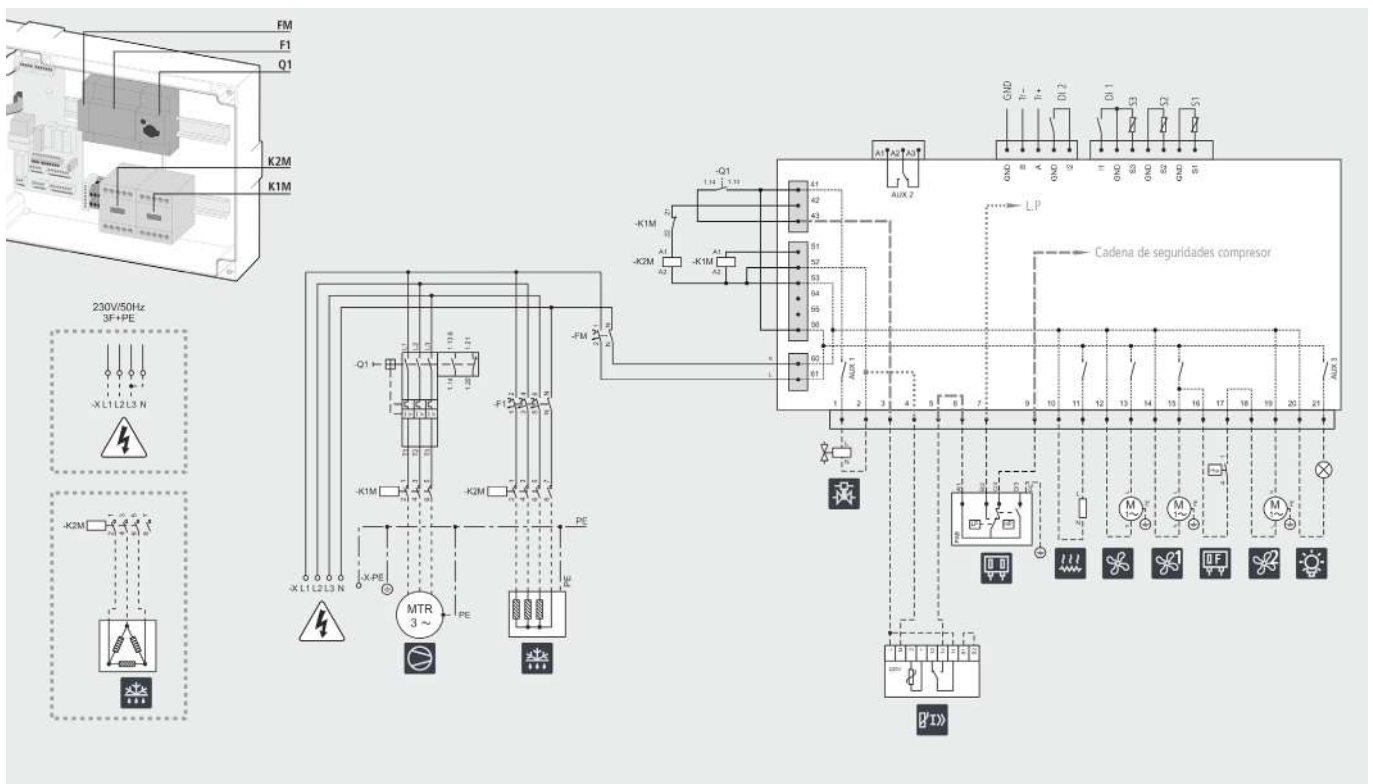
FM
F1
Q1
K2M
K1M

230V/50Hz
3F+PE

-X L1 L2 L3 N

-K2M

-X L1 L2 L3 N
-X-PE
-Q1
-K1M
-K2M
-F1
PE
MTR
3 ~
PE
PE

-FM
-Q1
-K1M
-K2M
A1
A2
A1
A2
-K1M

41
42
43
51
57
53
54
55
56
60
61

AUX 2
A1 A2 A3

GND
Tr-
Tr+
DI 2
DI 1
S3
S2
S1

GND
B
A
GND
I2
I1
GND
S3
GND
S2
GND
S1

L.P
Cadena de seguridades compresor

AUX 1
AUX 3

1 2 3 4 5 6 7 9 10 11 12 13 14 15 16 17 18 19 20 21

M
1~
M
1~
M
1~